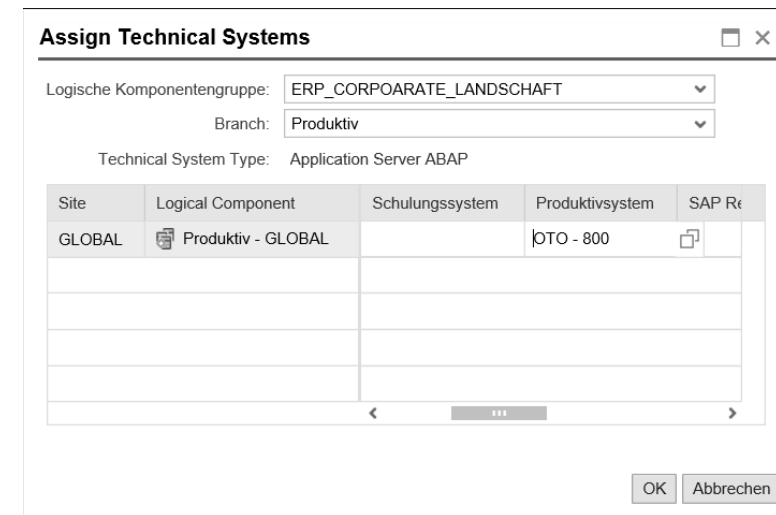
Assign Technical Systems

Logische Komponentengruppe: ERP_CORPOARATE_LANDSCHAFT

Branch: Produktiv

Technical System Type: Application Server ABAP

| Site | Logical Component | Schulungssystem | Produktivsystem | SAP R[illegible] |
|---|---|---|---|---|
| GLOBAL | Produktiv - GLOBAL | | OTO - 800 | |
| | | | | |
| | | | | |
| | | | | |
| | | | | |

OK Abbrechen